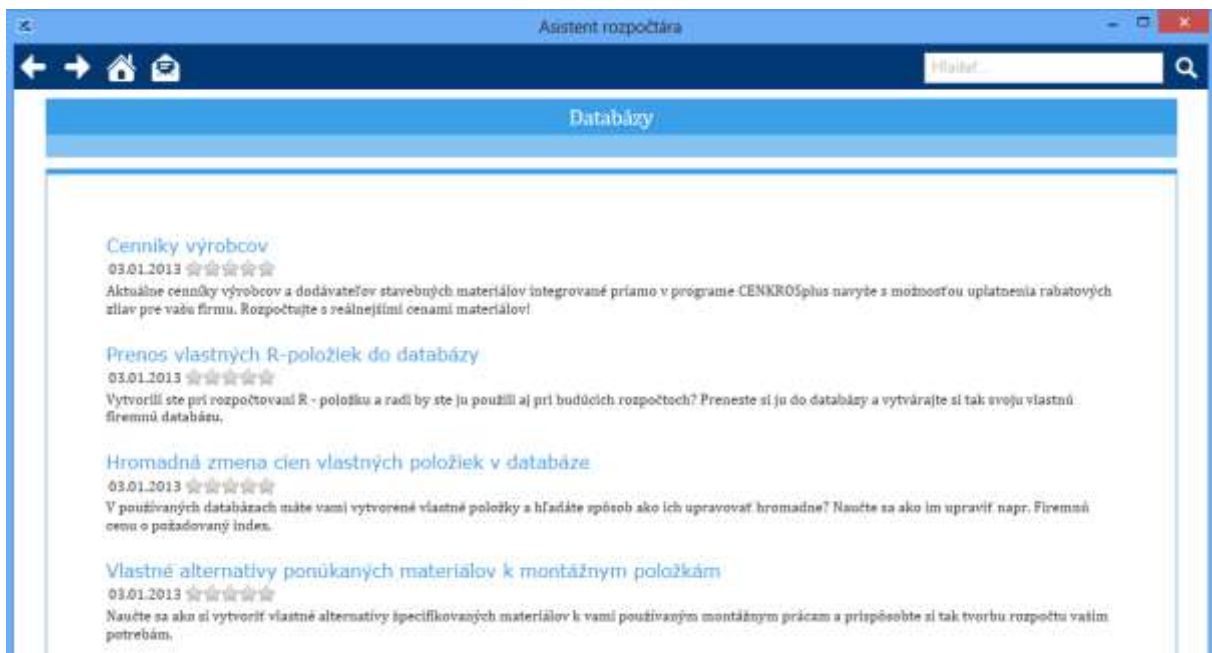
Asistent rozpočtára

Hľadať...

Databázy

Cenníky výrobcov

03.01.2013

Aktuálne cenníky výrobcov a dodávateľov stavebných materiálov integrované priamo v programe CENKROSplus navyše s možnosťou uplatnenia rabatových zliav pre vašu firmu. Rozpočtujte s reálnejšími cenami materiálov!

Prenos vlastných R-položiek do databázy

03.01.2013

Vytvorili ste pri rozpočtovaní R - položku a radi by ste ju použili aj pri budúcich rozpočtoch? Preneste si ju do databázy a vytvárajte si tak svoju vlastnú firemnú databázu.

Hromadná zmena cien vlastných položiek v databáze

03.01.2013

V používaných databázach máte vami vytvorené vlastné položky a hľadáte spôsob ako ich upravovať hromadne? Naučte sa ako im upraviť napr. Firemnú cenu o požadovaný index.

Vlastné alternatívy ponúkaných materiálov k montážnym položkám

03.01.2013

Naučte sa ako si vytvoriť vlastné alternatívy špecifikovaných materiálov k vami používaným montážnym prácam a prispôsobte si tak tvorbu rozpočtu vašim potrebám.